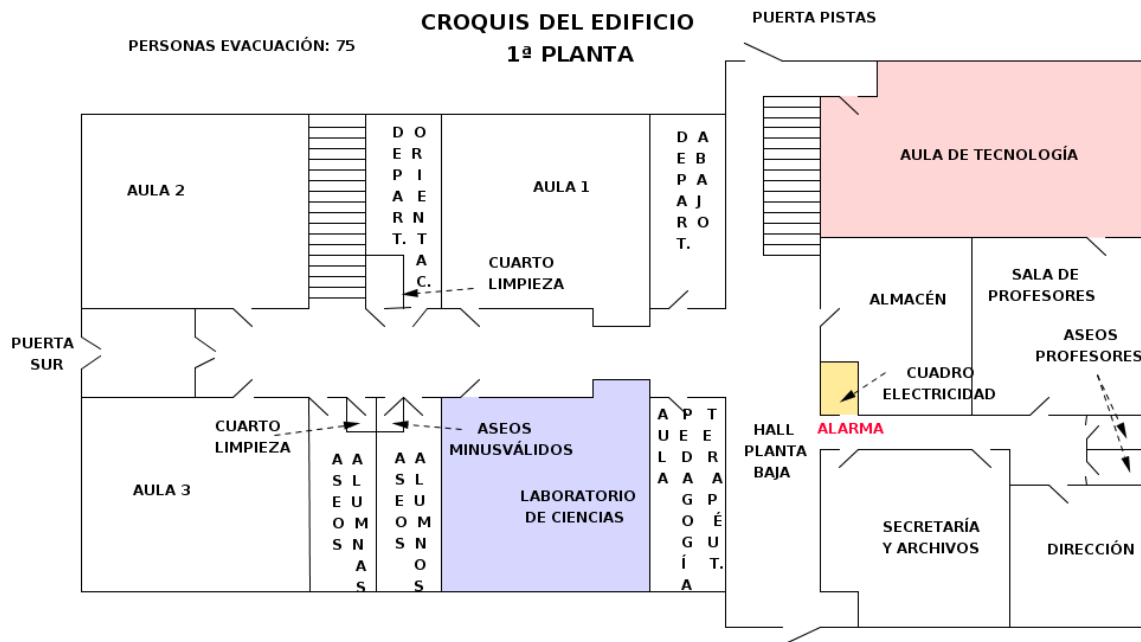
CROQUIS DEL EDIFICIO
1ª PLANTA

PERSONAS EVACUACIÓN: 75

PUERTA PISTAS

AULA 2

DEPART.

ORIENTAC.

AULA 1

DEPART.

ABAJO

AULA DE TECNOLOGÍA

CUARTO LIMPIEZA

ALMACÉN

SALA DE PROFESORES

PUERTA SUR

ASEOS PROFESORES

CUADRO ELECTRICIDAD

ALARMA

CUARTO LIMPIEZA

ASEOS MINUSVÁLIDOS

AULA

PEDAGOGÍA

TERAPÉUT.

HALL PLANTA BAJA

AULA 3

ASEOS

ALUMNAS

ASEOS

ALUMNOS

LABORATORIO DE CIENCIAS

SECRETARÍA Y ARCHIVOS

DIRECCIÓN